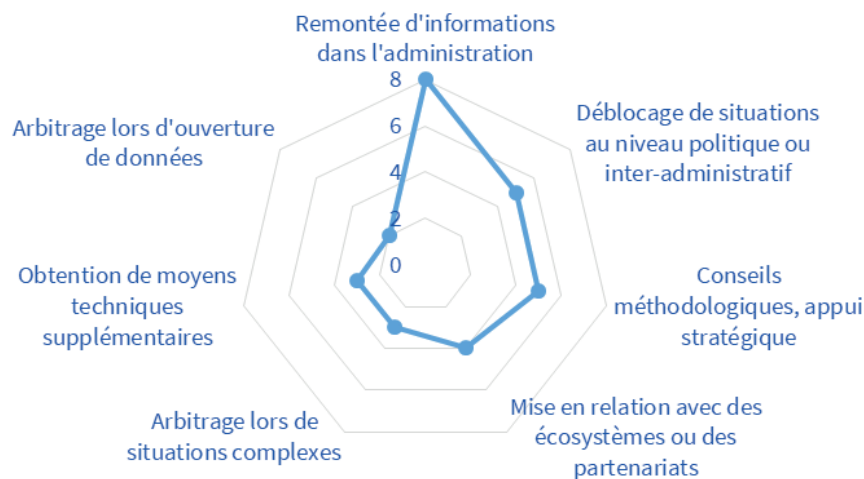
Remontée d'informations dans l'administration

8

6

4

2

0

Déblocage de situations au niveau politique ou inter-administratif

Conseils méthodologiques, appui stratégique

Mise en relation avec des écosystèmes ou des partenariats

Arbitrage lors de situations complexes

Obtention de moyens techniques supplémentaires

Arbitrage lors d'ouverture de données